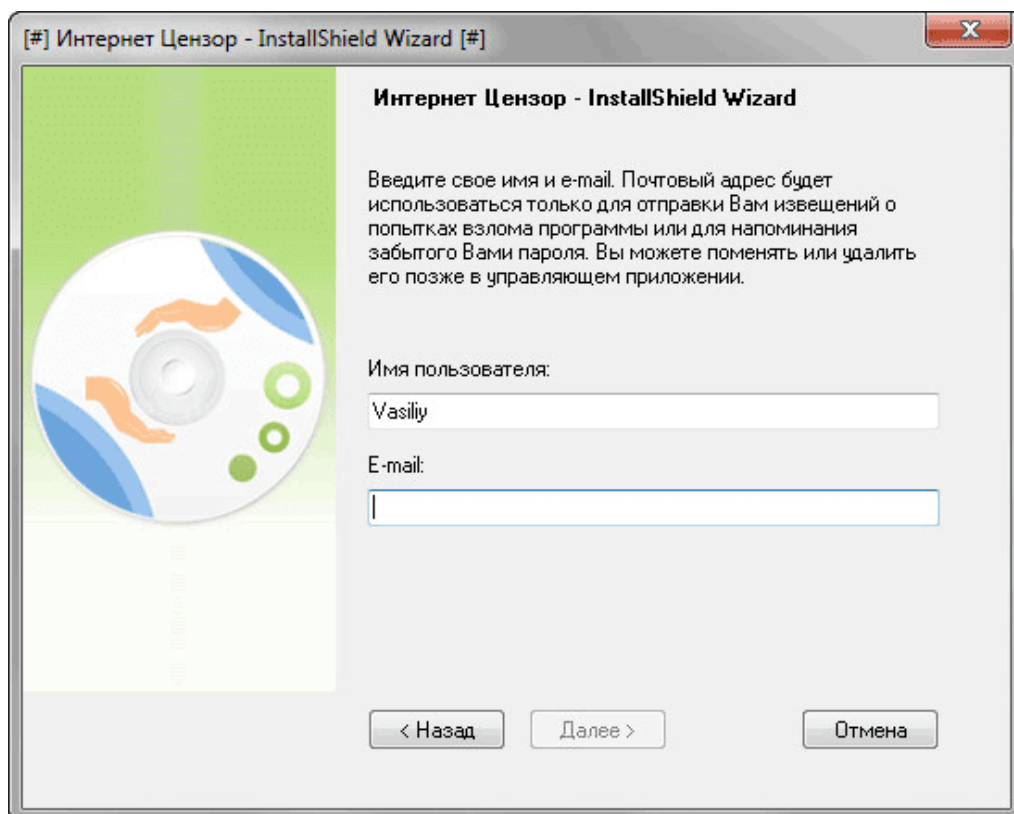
[#] Интернет Цензор - InstallShield Wizard [#]

Интернет Цензор - InstallShield Wizard

Введите свое имя и e-mail. Почтовый адрес будет использоваться только для отправки Вам извещений о попытках взлома программы или для напоминания забытого Вами пароля. Вы можете поменять или удалить его позже в управляющем приложении.

Имя пользователя:

Vasiliy

E-mail:

< Назад

Далее >

Отмена